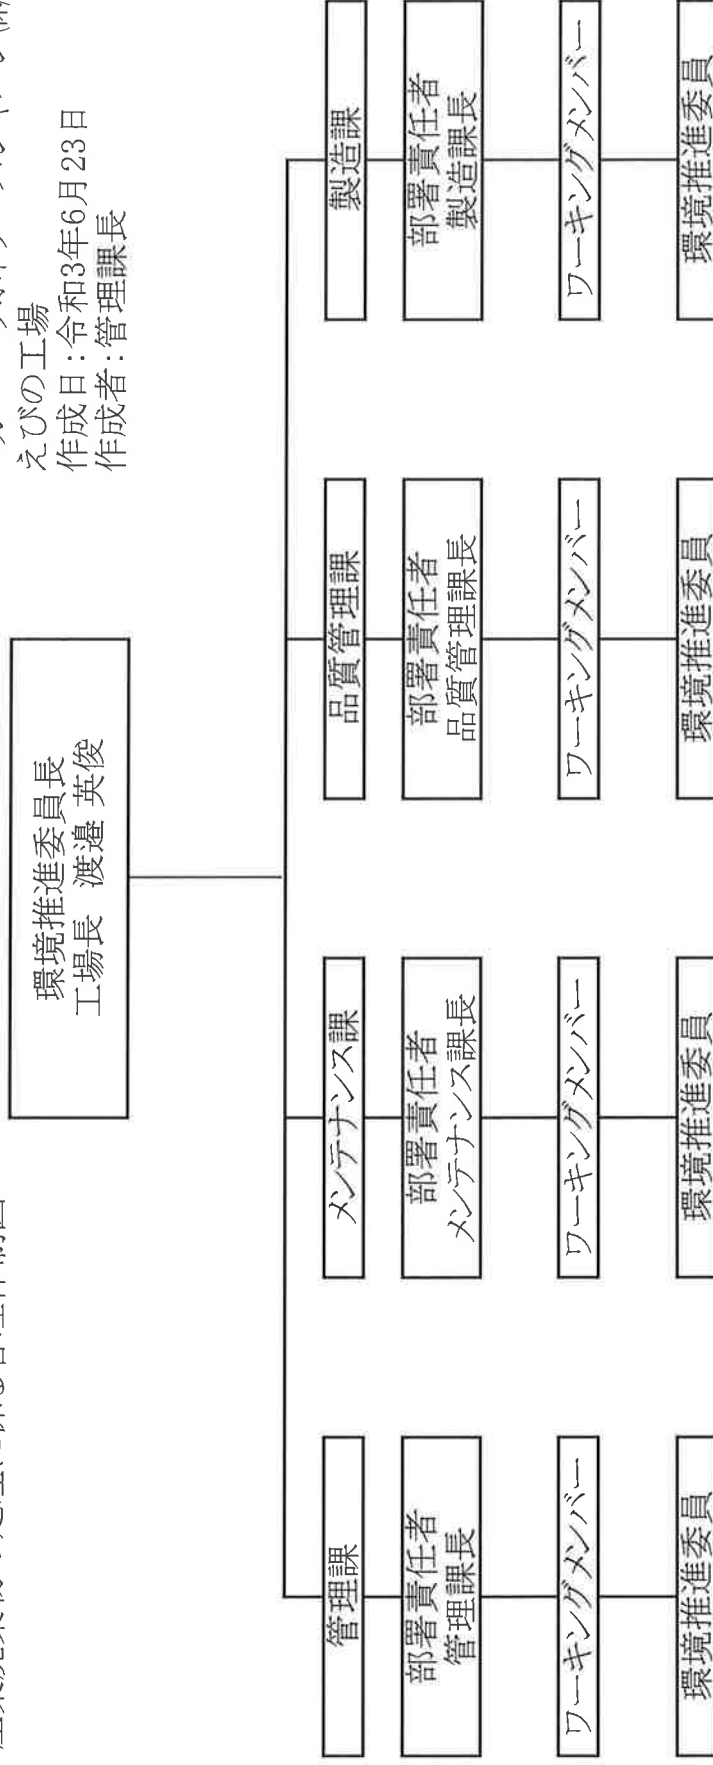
えびの工場
作成日：令和3年6月23日
作成者：管理課長

環境推進委員長
工場長 渡邉 英俊

管理課
部署責任者
管理課長
ワーキングメンバー
環境推進委員

メンテナンス課
部署責任者
メンテナンス課長
ワーキングメンバー
環境推進委員

品質管理課
部署責任者
品質管理課長
ワーキングメンバー
環境推進委員

製造課
部署責任者
製造課長
ワーキングメンバー
環境推進委員